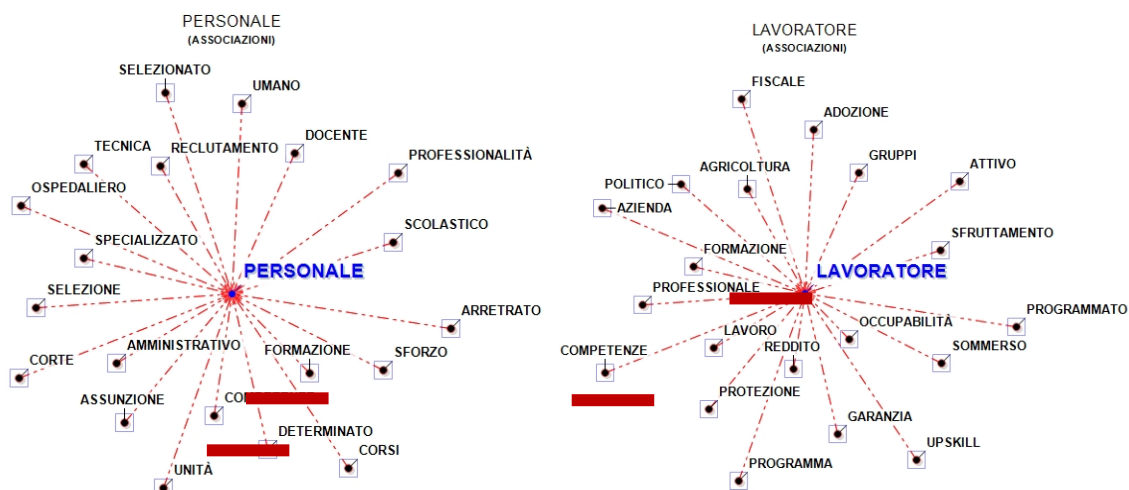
PERSONALE
(ASSOCIAZIONI)

SELEZIONATO
UMANO
TECNICA
RECLUTAMENTO
DOCENTE
PROFESSIONALITÀ
OSPEDALIERO
SCOLASTICO
SPECIALIZZATO
PERSONALE
SELEZIONE
ARRETRATO
CORTE
AMMINISTRATIVO
FORMAZIONE
SFORZO
ASSUNZIONE
CO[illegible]
DETERMINATO
CORSI
UNITÀ

LAVORATORE
(ASSOCIAZIONI)

FISCALE
ADOZIONE
AGRICOLTURA
GRUPPI
ATTIVO
POLITICO
AZIENDA
SFRUTTAMENTO
FORMAZIONE
LAVORATORE
PROFESSIONALE
PROGRAMMATO
OCCUPABILITÀ
LAVORO
COMPETENZE
REDDITO
SOMMERSO
PROTEZIONE
GARANZIA
UPSKILL
PROGRAMMA